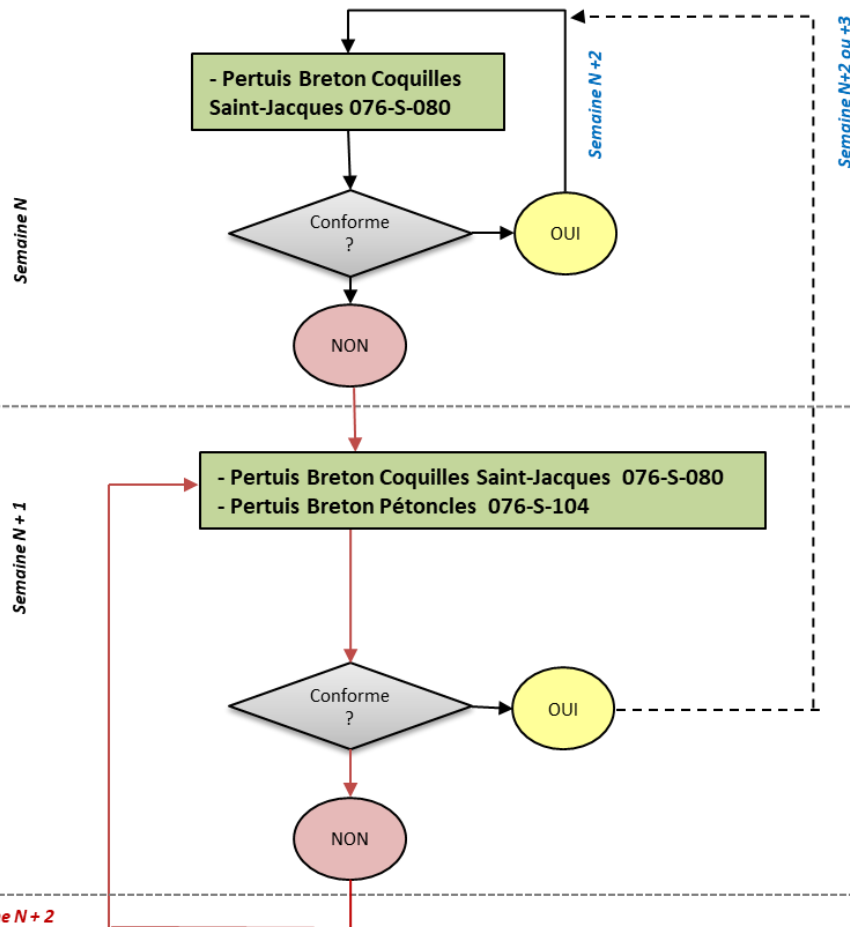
Semaine N

- Pertuis Breton Coquilles Saint-Jacques 076-S-080

Conforme ?

OUI

Semaine N +2

Semaine N+2 ou +3

NON

Semaine N + 1

- Pertuis Breton Coquilles Saint-Jacques 076-S-080
- Pertuis Breton Pétoncles 076-S-104

Conforme ?

OUI

NON

e N + 2